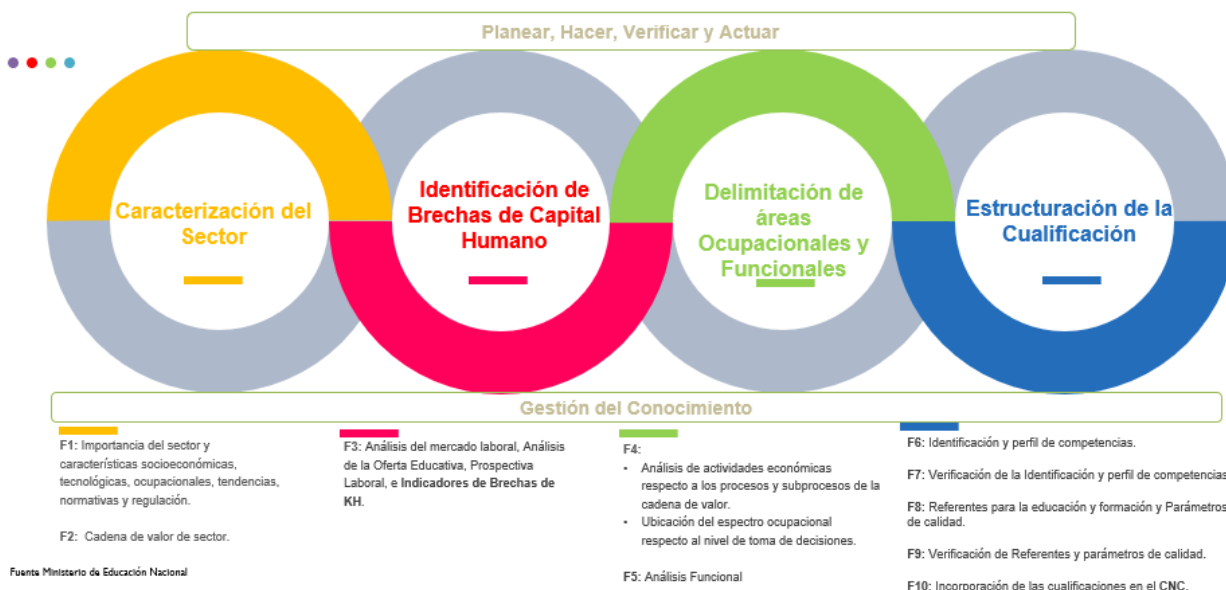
Planear, Hacer, Verificar y Actuar

Caracterización del Sector

Identificación de Brechas de Capital Humano

Delimitación de áreas Ocupacionales y Funcionales

Estructuración de la Cualificación

Gestión del Conocimiento

F1: Importancia del sector y características socioeconómicas, tecnológicas, ocupacionales, tendencias, normativas y regulación.

F2: Cadena de valor de sector.

F3: Análisis del mercado laboral, Análisis de la Oferta Educativa, Prospectiva Laboral, e Indicadores de Brechas de KH.

F4:
- Análisis de actividades económicas respecto a los procesos y subprocesos de la cadena de valor.
- Ubicación del espectro ocupacional respecto al nivel de toma de decisiones.

F5: Análisis Funcional

F6: Identificación y perfil de competencias.

F7: Verificación de la Identificación y perfil de competencias

F8: Referentes para la educación y formación y Parámetros de calidad.

F9: Verificación de Referentes y parámetros de calidad.

F10: Incorporación de las cualificaciones en el CNC.

Fuente Ministerio de Educación Nacional